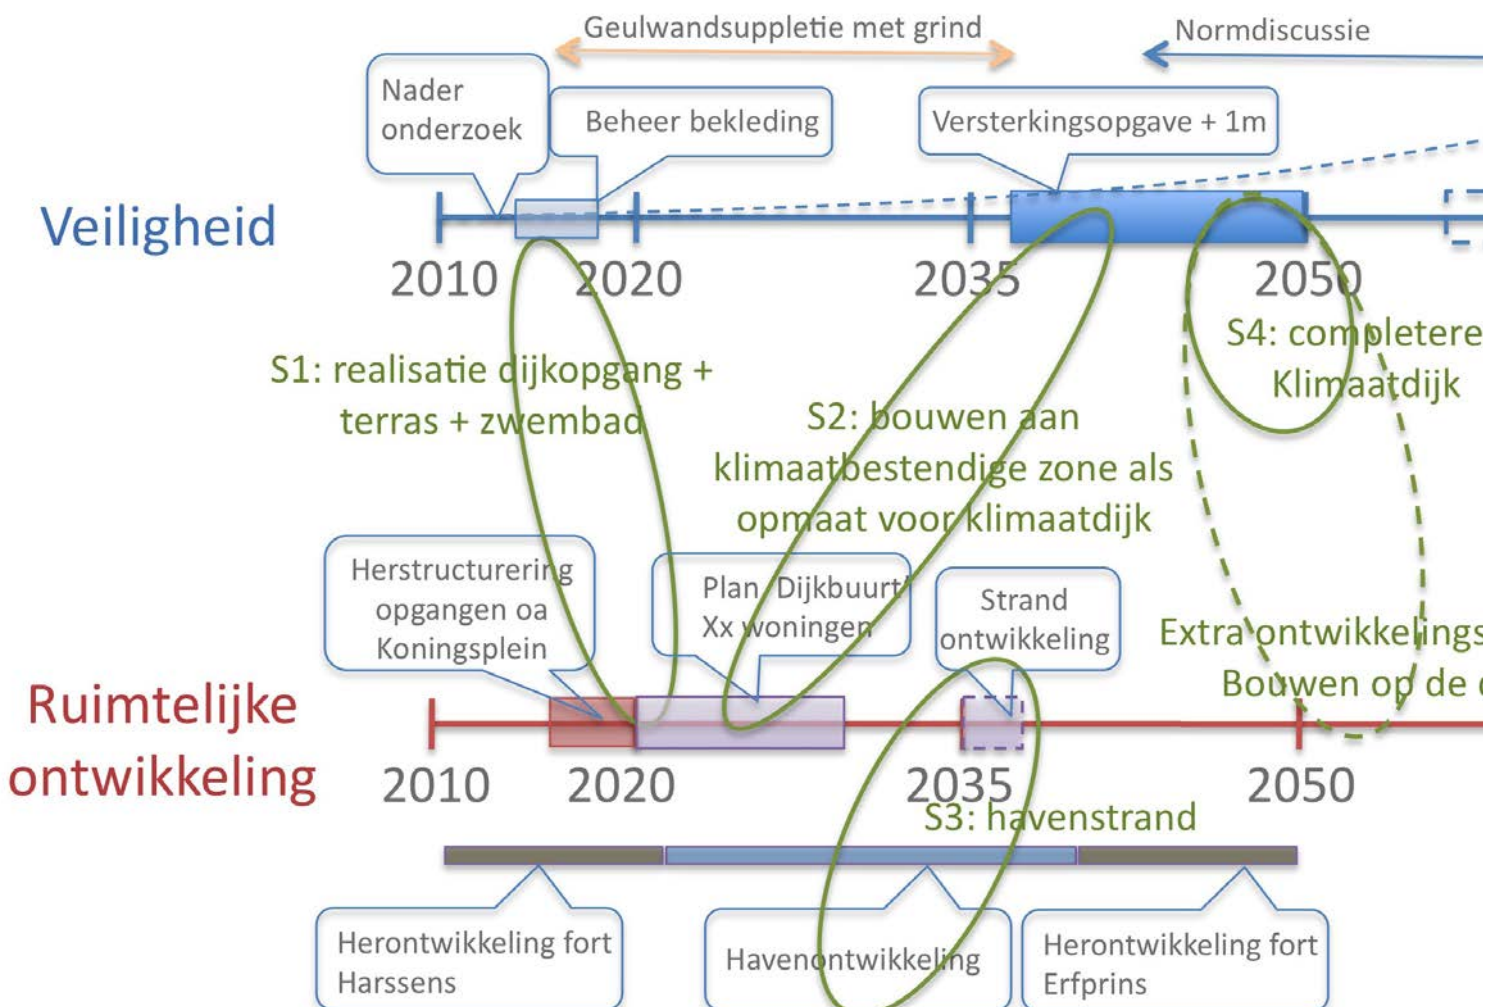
Geulwandsuppletie met grind

Normdiscussie

Nader onderzoek

Beheer bekleding

Versterkingsopgave + 1m

Veiligheid

2010

2020

2035

2050

S4: completere Klimaatdijk

S1: realisatie dijkopgang + terras + zwembad

S2: bouwen aan klimaatbestendige zone als opmaat voor klimaatdijk

Herstructurering opgangen oa Koningsplein

Plan 'Dijkbuurt' Xx woningen

Strand ontwikkeling

Extra ontwikkelings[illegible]
Bouwen op de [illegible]

Ruimtelijke ontwikkeling

2010

2020

2035

2050

S3: havenstrand

Herontwikkeling fort Harssens

Havenontwikkeling

Herontwikkeling fort Erfprins